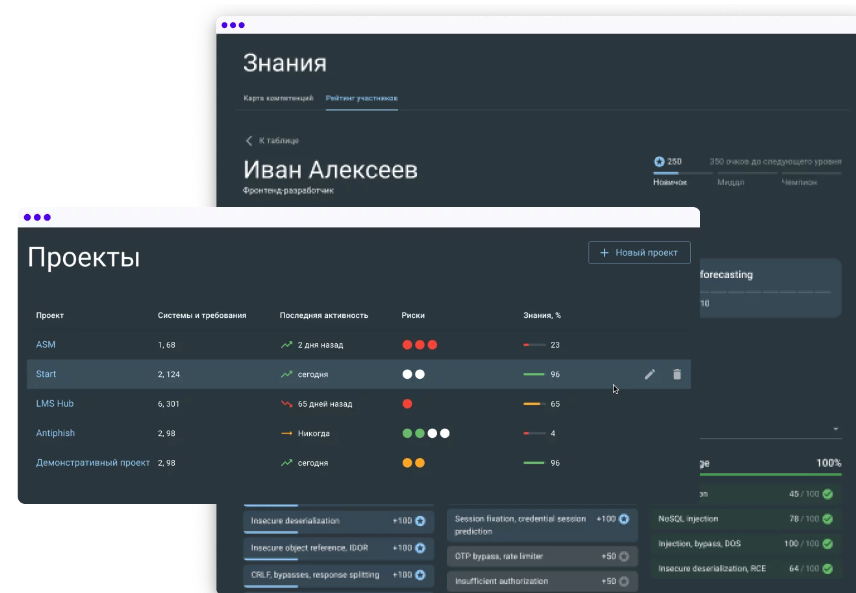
Знания

Карта компетенций Рейтинг участников

< К таблице

Иван Алексеев

Фронтенд-разработчик

250 350 очков до следующего уровня

Новичок Миддл Чемпион

forecasting

10

ge 100%

on 45 / 100

NoSQL injection 78 / 100

Injection, bypass, DOS 100 / 100

Insecure deserialization, RCE 64 / 100

Insecure deserialization +100

Insecure object reference, IDOR +100

CRLF, bypasses, response splitting +100

Session fixation, credential session prediction +100

OTP bypass, rate limiter +50

Insufficient authorization +50

Проекты

+ Новый проект

| Проект | Системы и требования | Последняя активность | Риски | Знания, % |
|---|---|---|---|---|
| ASM | 1, 68 | 2 дня назад | | 23 |
| Start | 2, 124 | сегодня | | 96 |
| LMS Hub | 6, 301 | 65 дней назад | | 65 |
| Antiphish | 2, 98 | Никогда | | 4 |
| Демонстративный проект | 2, 98 | сегодня | | 96 |